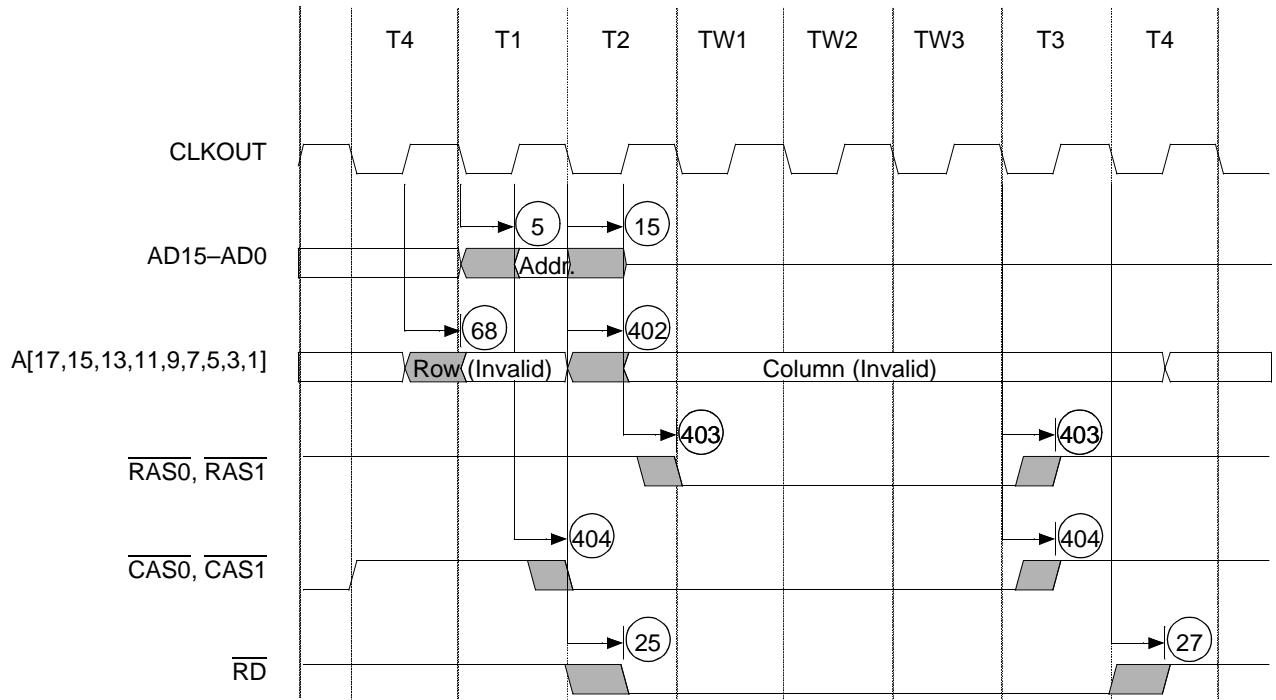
T4 T1 T2 TW1 TW2 TW3 T3 T4

CLKOUT

5

15

AD15–AD0

Addr.

68

402

A[17,15,13,11,9,7,5,3,1]

Row

(Invalid)

Column (Invalid)

403

403

$\overline{RAS0}$, $\overline{RAS1}$

404

404

$\overline{CAS0}$, $\overline{CAS1}$

25

27

$\overline{RD}$